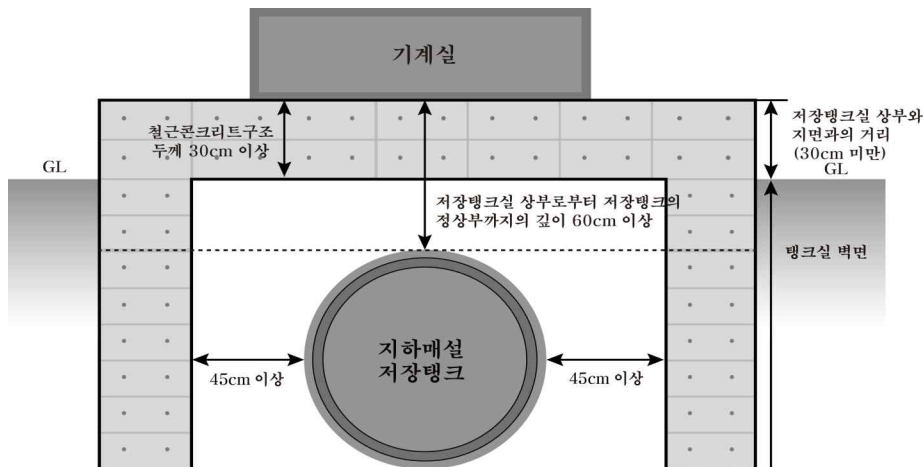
기계실

철근콘크리트구조
두께 30cm 이상

GL

저장탱크실 상부와
지면과의 거리
(30cm 미만)
GL

저장탱크실 상부로부터 저장탱크의
정상부까지의 깊이 60cm 이상

탱크실 벽면

지하매설
저장탱크

45cm 이상

45cm 이상